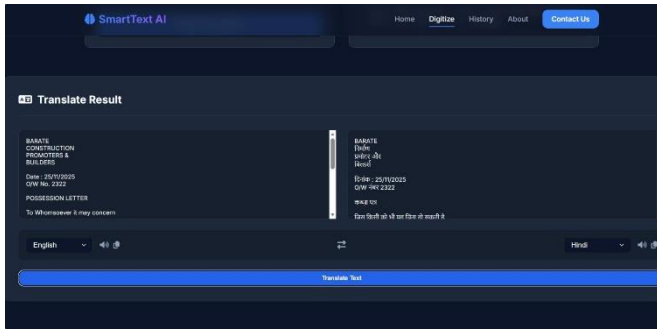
SmartText AI

Home Digitize History About Contact Us

Translate Result

BARATE
CONSTRUCTION
PROMOTERS &
BUILDERS

Date : 25/11/2025
O/W No. 2322

POSSESSION LETTER

To Whomsoever it may concern

BARATE
निर्माण
प्रमोटर और
बिल्डर्स

दिनांक : 25/11/2025
O/W नंबर 2322

कब्जा पत्र

जिस किसी को भी यह चिंता हो सकती है

English

Hindi

Translate Text